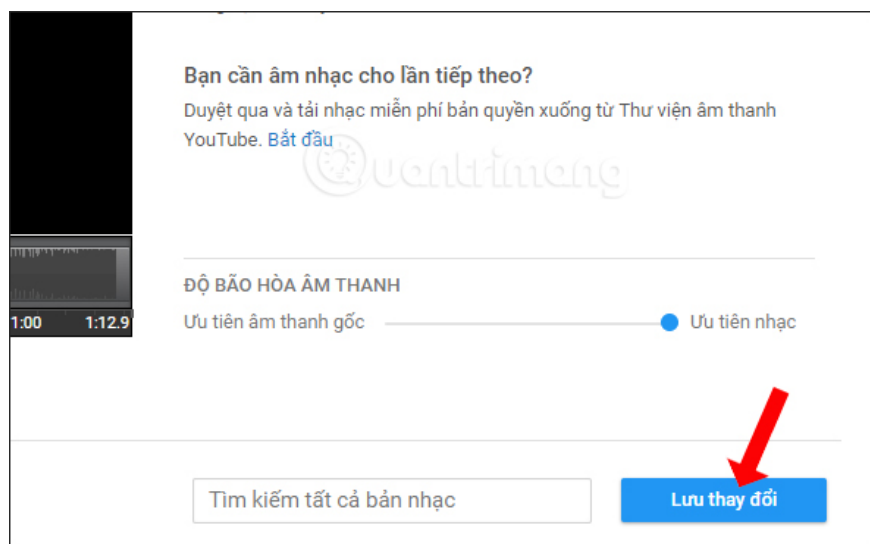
Bạn cần âm nhạc cho lần tiếp theo?
Duyệt qua và tải nhạc miễn phí bản quyền xuống từ Thư viện âm thanh YouTube. Bắt đầu

Quantrimang

1:00 1:12.9

ĐỘ BÃO HÒA ÂM THANH
Ưu tiên âm thanh gốc Ưu tiên nhạc

Tìm kiếm tất cả bản nhạc

Lưu thay đổi